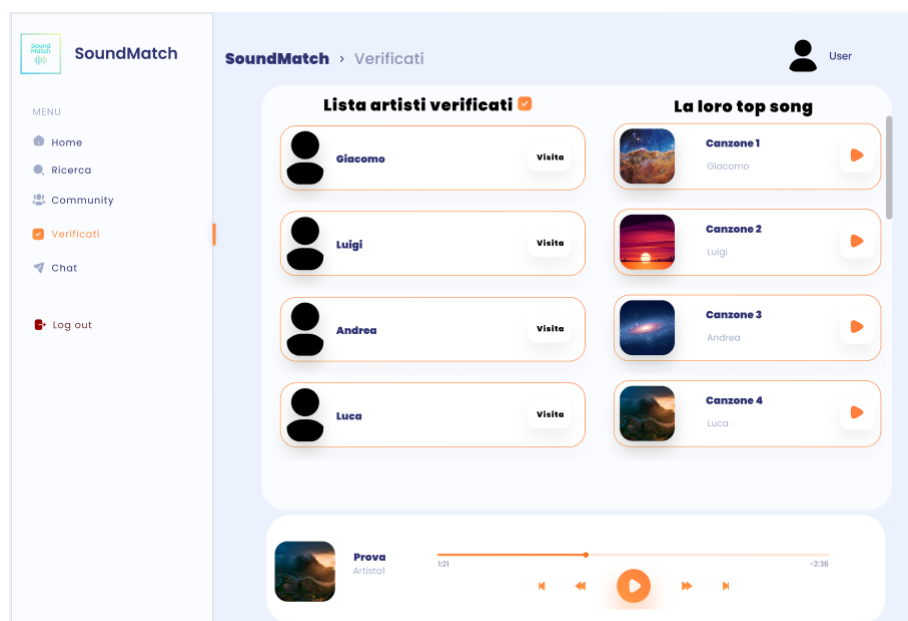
Sound Match

SoundMatch

MENU

Home

Ricerca

Community

Verificati

Chat

Log out

SoundMatch > Verificati

User

Lista artisti verificati

La loro top song

Giacomo
Visita

Luigi
Visita

Andrea
Visita

Luca
Visita

Canzone 1
Giacomo

Canzone 2
Luigi

Canzone 3
Andrea

Canzone 4
Luca

Prova
Artista1

1:21

-2:36